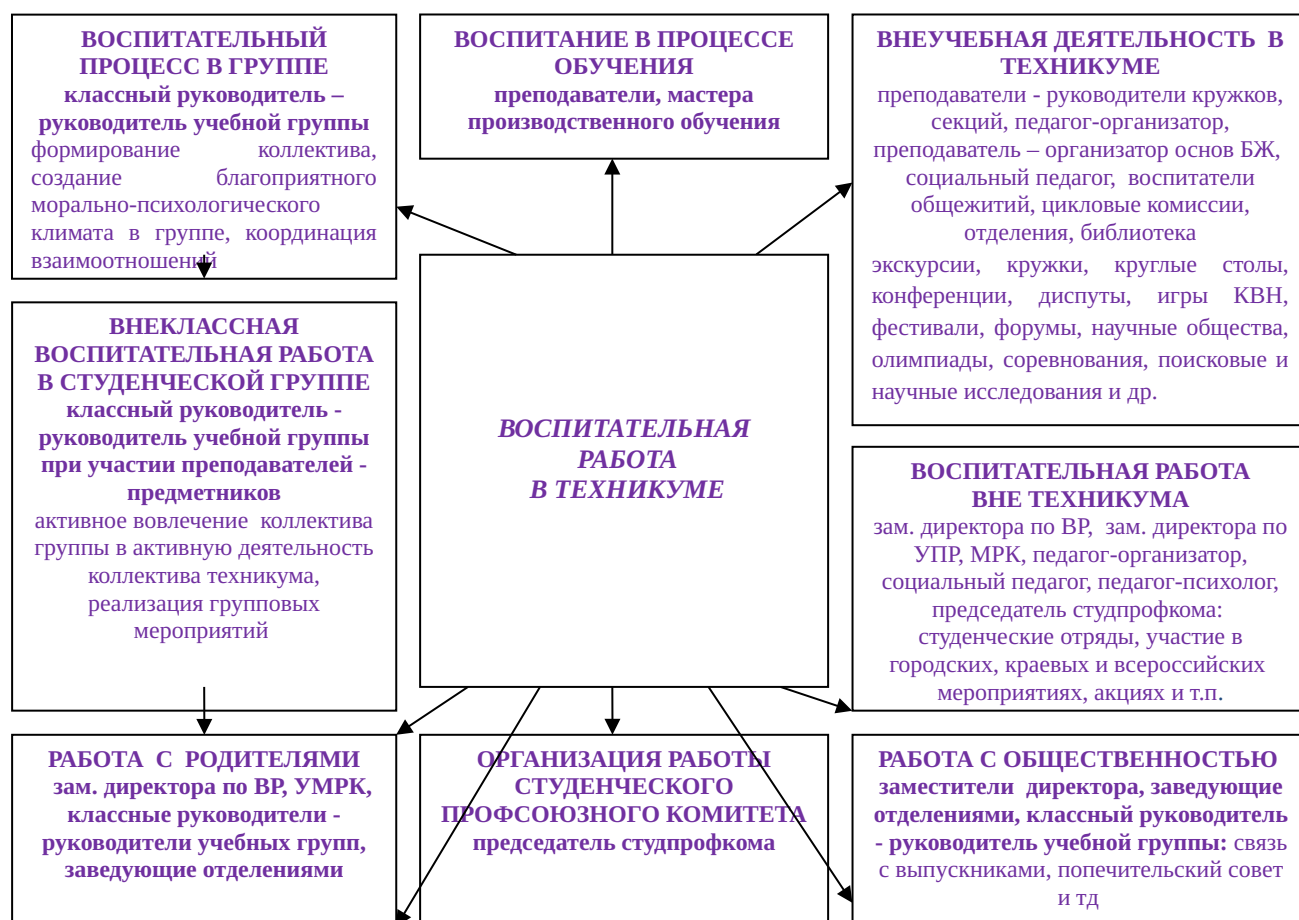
ВОСПИТАТЕЛЬНЫЙ ПРОЦЕСС В ГРУППЕ
классный руководитель – руководитель учебной группы
формирование коллектива, создание благоприятного морально-психологического климата в группе, координация взаимоотношений

ВОСПИТАНИЕ В ПРОЦЕССЕ ОБУЧЕНИЯ
преподаватели, мастера производственного обучения

ВНЕУЧЕБНАЯ ДЕЯТЕЛЬНОСТЬ В ТЕХНИКУМЕ
преподаватели - руководители кружков, секций, педагог-организатор, преподаватель – организатор основ БЖ, социальный педагог, воспитатели общежитий, цикловые комиссии, отделения, библиотека
экскурсии, кружки, круглые столы, конференции, диспуты, игры КВН, фестивали, форумы, научные общества, олимпиады, соревнования, поисковые и научные исследования и др.

ВНЕКЛАССНАЯ ВОСПИТАТЕЛЬНАЯ РАБОТА В СТУДЕНЧЕСКОЙ ГРУППЕ
классный руководитель - руководитель учебной группы при участии преподавателей - предметников
активное вовлечение коллектива группы в активную деятельность коллектива техникума, реализация групповых мероприятий

ВОСПИТАТЕЛЬНАЯ РАБОТА В ТЕХНИКУМЕ

ВОСПИТАТЕЛЬНАЯ РАБОТА ВНЕ ТЕХНИКУМА
зам. директора по ВР, зам. директора по УПР, МРК, педагог-организатор, социальный педагог, педагог-психолог, председатель студпрофкома:
студенческие отряды, участие в городских, краевых и всероссийских мероприятиях, акциях и т.п.

РАБОТА С РОДИТЕЛЯМИ
зам. директора по ВР, УМРК, классные руководители - руководители учебных групп, заведующие отделениями

ОРГАНИЗАЦИЯ РАБОТЫ СТУДЕНЧЕСКОГО ПРОФСОЮЗНОГО КОМИТЕТА
председатель студпрофкома

РАБОТА С ОБЩЕСТВЕННОСТЬЮ
заместители директора, заведующие отделениями, классный руководитель - руководитель учебной группы: связь с выпускниками, попечительский совет и тд